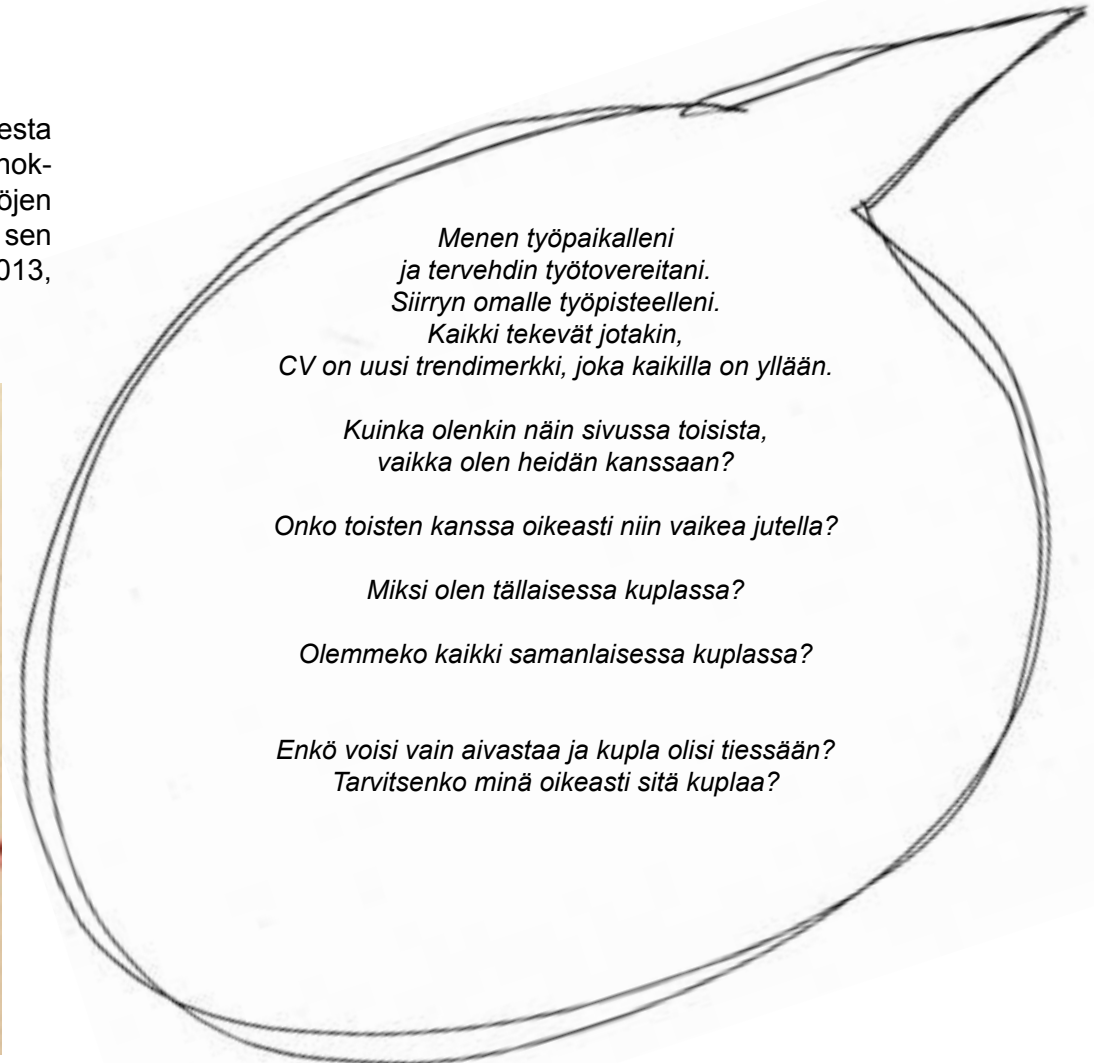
esta
hok-
öjen
sen
013,

Menen työpaikalleni
ja tervehdin työtovereitani.
Siirryn omalle työpisteelleni.
Kaikki tekevät jotakin,
CV on uusi trendimerkki, joka kaikilla on yllään.

Kuinka olenkin näin sivussa toisista,
vaikka olen heidän kanssaan?

Onko toisten kanssa oikeasti niin vaikea jutella?

Miksi olen tällaisessa kuplassa?

Olemmeko kaikki samanlaisessa kuplassa?

Enkö voisi vain aivastaa ja kupla olisi tiessään?
Tarvitsenko minä oikeasti sitä kuplaa?